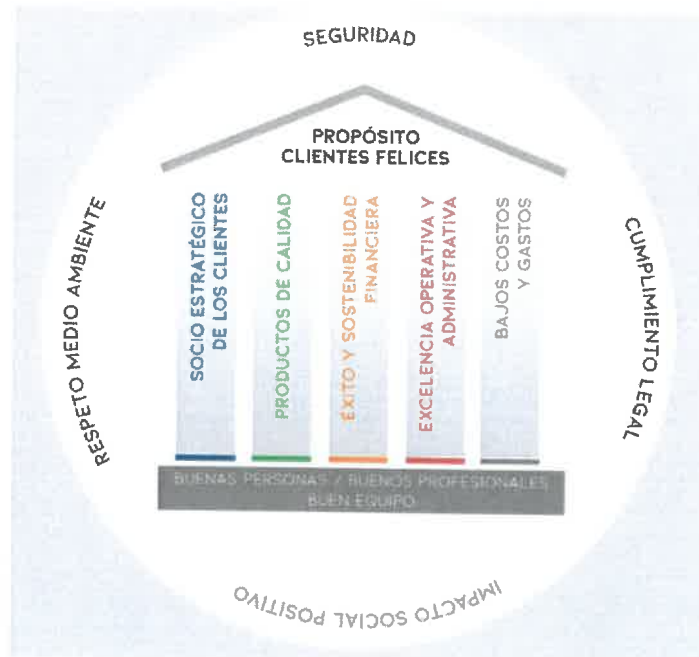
SEGURIDAD

PROPÓSITO
CLIENTES FELICES

SOCIO ESTRATÉGICO DE LOS CLIENTES

PRODUCTOS DE CALIDAD

ÉXITO Y SOSTENIBILIDAD FINANCIERA

EXCELENCIA OPERATIVA Y ADMINISTRATIVA

BAJOS COSTOS Y GASTOS

BUENAS PERSONAS / BUENOS PROFESIONALES
BUEN EQUIPO

RESPETO MEDIO AMBIENTE

CUMPLIMIENTO LEGAL

IMPACTO SOCIAL POSITIVO